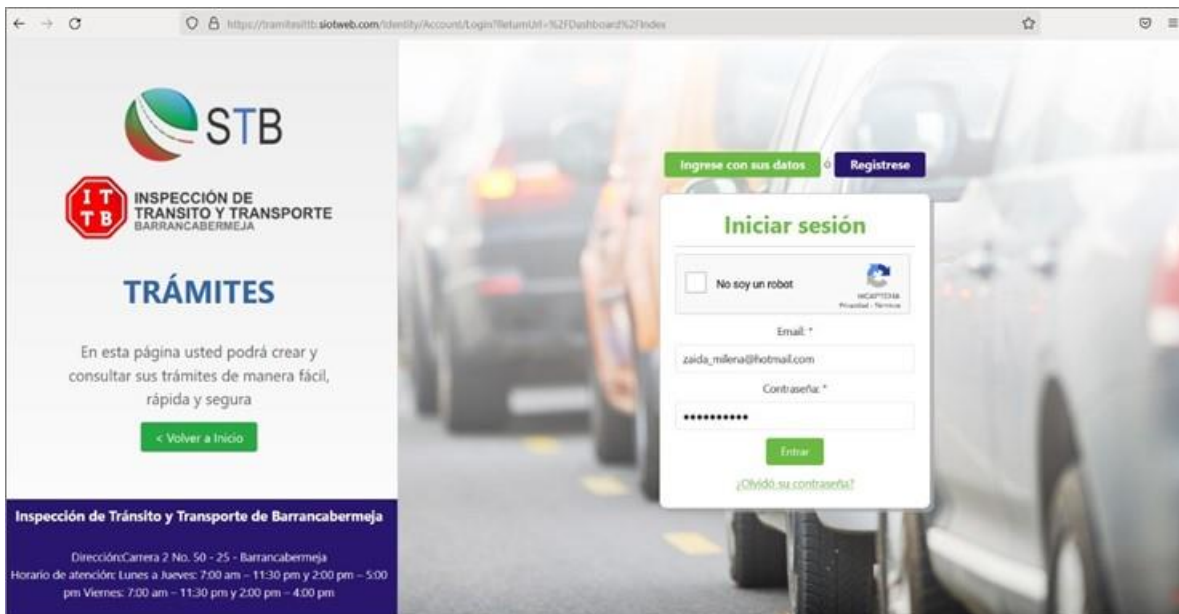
https://tramitesittb.siotweb.com/Identity/Account/Login?ReturnUrl=%2FDashboard%2FIndex

STB

I T
T B
INSPECCIÓN DE TRANSITO Y TRANSPORTE
BARRANCABERMEJA

TRÁMITES

En esta página usted podrá crear y consultar sus trámites de manera fácil, rápida y segura

< Volver a Inicio

Inspección de Tránsito y Transporte de Barrancabermeja

Dirección:Carrera 2 No. 50 - 25 - Barrancabermeja
Horario de atención: Lunes a Jueves: 7:00 am – 11:30 pm y 2:00 pm – 5:00 pm Viernes: 7:00 am – 11:30 pm y 2:00 pm – 4:00 pm

Ingrese con sus datos o Registrese

Iniciar sesión

No soy un robot
reCAPTCHA
Privacidad - Términos

Email: *
zaida_milena@hotmail.com

Contraseña: *
••••••••••

Entrar

¿Olvidó su contraseña?